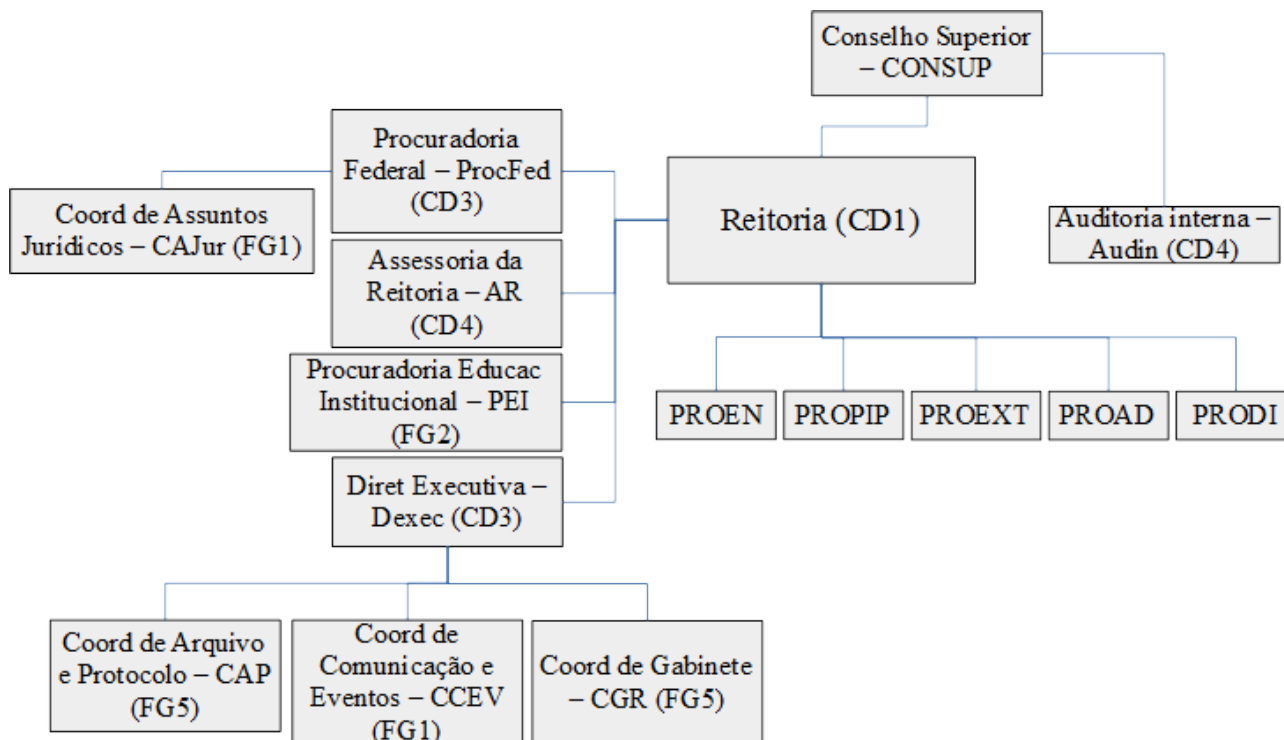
Conselho Superior – CONSUP

Procuradoria Federal – ProcFed (CD3)

Coord de Assuntos Jurídicos – CAJur (FG1)

Reitoria (CD1)

Auditoria interna – Audin (CD4)

Assessoria da Reitoria – AR (CD4)

Procuradoria Educac Institucional – PEI (FG2)

PROEN

PROPIP

PROEXT

PROAD

PRODI

Diret Executiva – Dexec (CD3)

Coord de Arquivo e Protocolo – CAP (FG5)

Coord de Comunicação e Eventos – CCEV (FG1)

Coord de Gabinete – CGR (FG5)